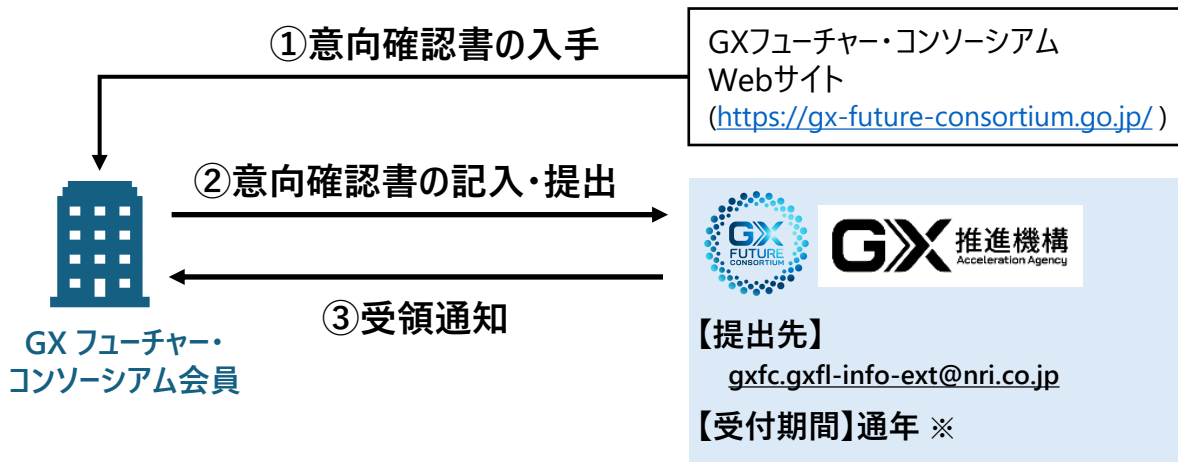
①意向確認書の入手

GXフューチャー・コンソーシアム Webサイト (https://gx-future-consortium.go.jp/ )

②意向確認書の記入・提出

GX FUTURE CONSORTIUM

GX 推進機構 Acceleration Agency

③受領通知

GX フューチャー・コンソーシアム会員

【提出先】
gxfc.gxfl-info-ext@nri.co.jp

【受付期間】通年 ※